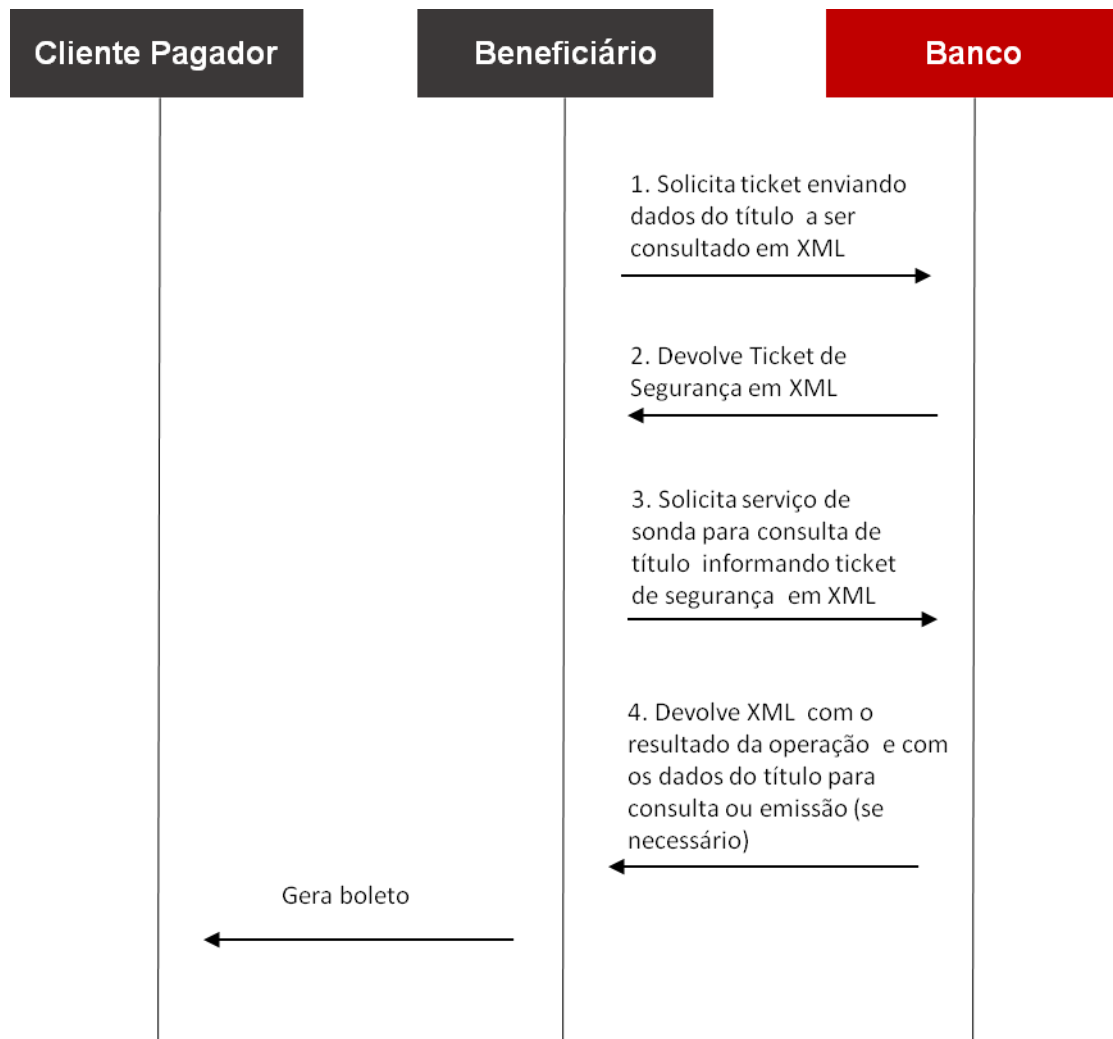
Cliente Pagador

Beneficiário

Banco

1. Solicita ticket enviando dados do título a ser consultado em XML

2. Devolve Ticket de Segurança em XML

3. Solicita serviço de sonda para consulta de título informando ticket de segurança em XML

4. Devolve XML com o resultado da operação e com os dados do título para consulta ou emissão (se necessário)

Gera boleto